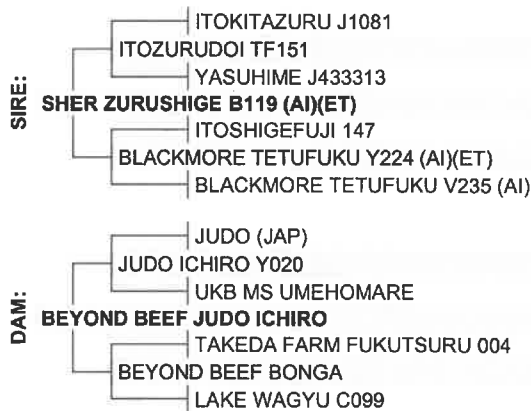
SIRE:
ITOKITAZURU J1081
ITOZURUDOI TF151
YASUHIME J433313
SHER ZURUSHIGE B119 (AI)(ET)
ITOSHIGEFUJI 147
BLACKMORE TETUFUKU Y224 (AI)(ET)
BLACKMORE TETUFUKU V235 (AI)

DAM:
JUDO (JAP)
JUDO ICHIRO Y020
UKB MS UMEHOMARE
BEYOND BEEF JUDO ICHIRO
TAKEDA FARM FUKUTSURU 004
BEYOND BEEF BONGA
LAKE WAGYU C099